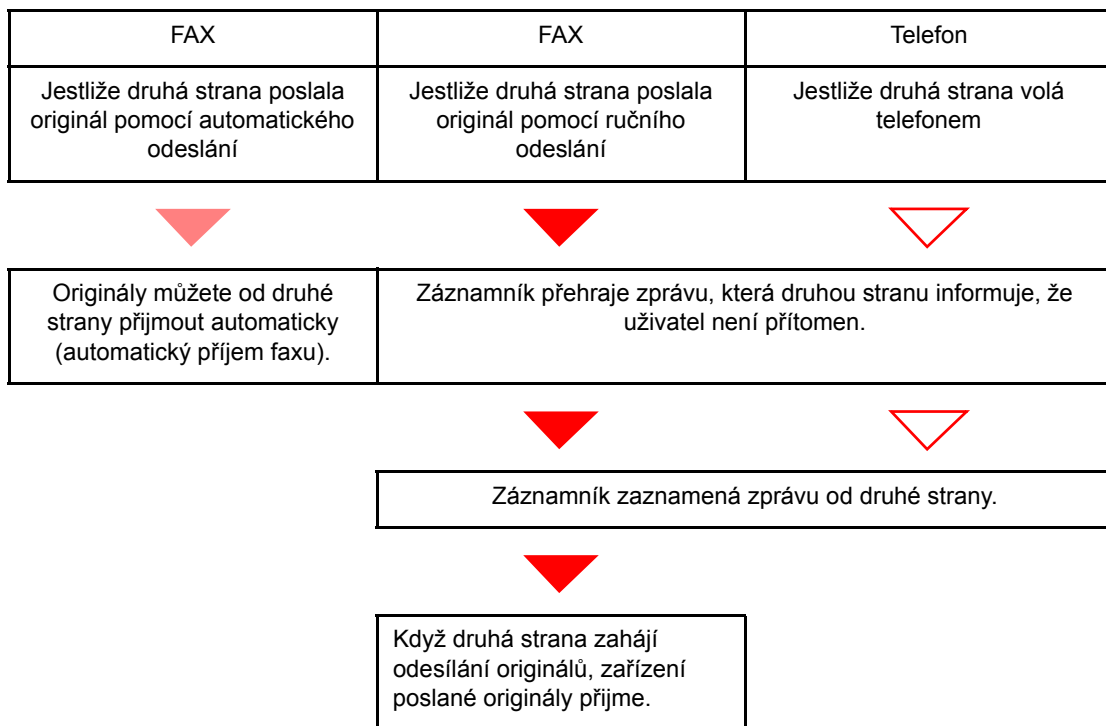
FAX

Jestliže druhá strana poslala originál pomocí automatického odeslání

FAX

Jestliže druhá strana poslala originál pomocí ručního odeslání

Telefon

Jestliže druhá strana volá telefonem

Originály můžete od druhé strany přijmout automaticky (automatický příjem faxu).

Záznamník přehraje zprávu, která druhou stranu informuje, že uživatel není přítomen.

Záznamník zaznamená zprávu od druhé strany.

Když druhá strana zahájí odesílání originálů, zařízení poslané originály přijme.